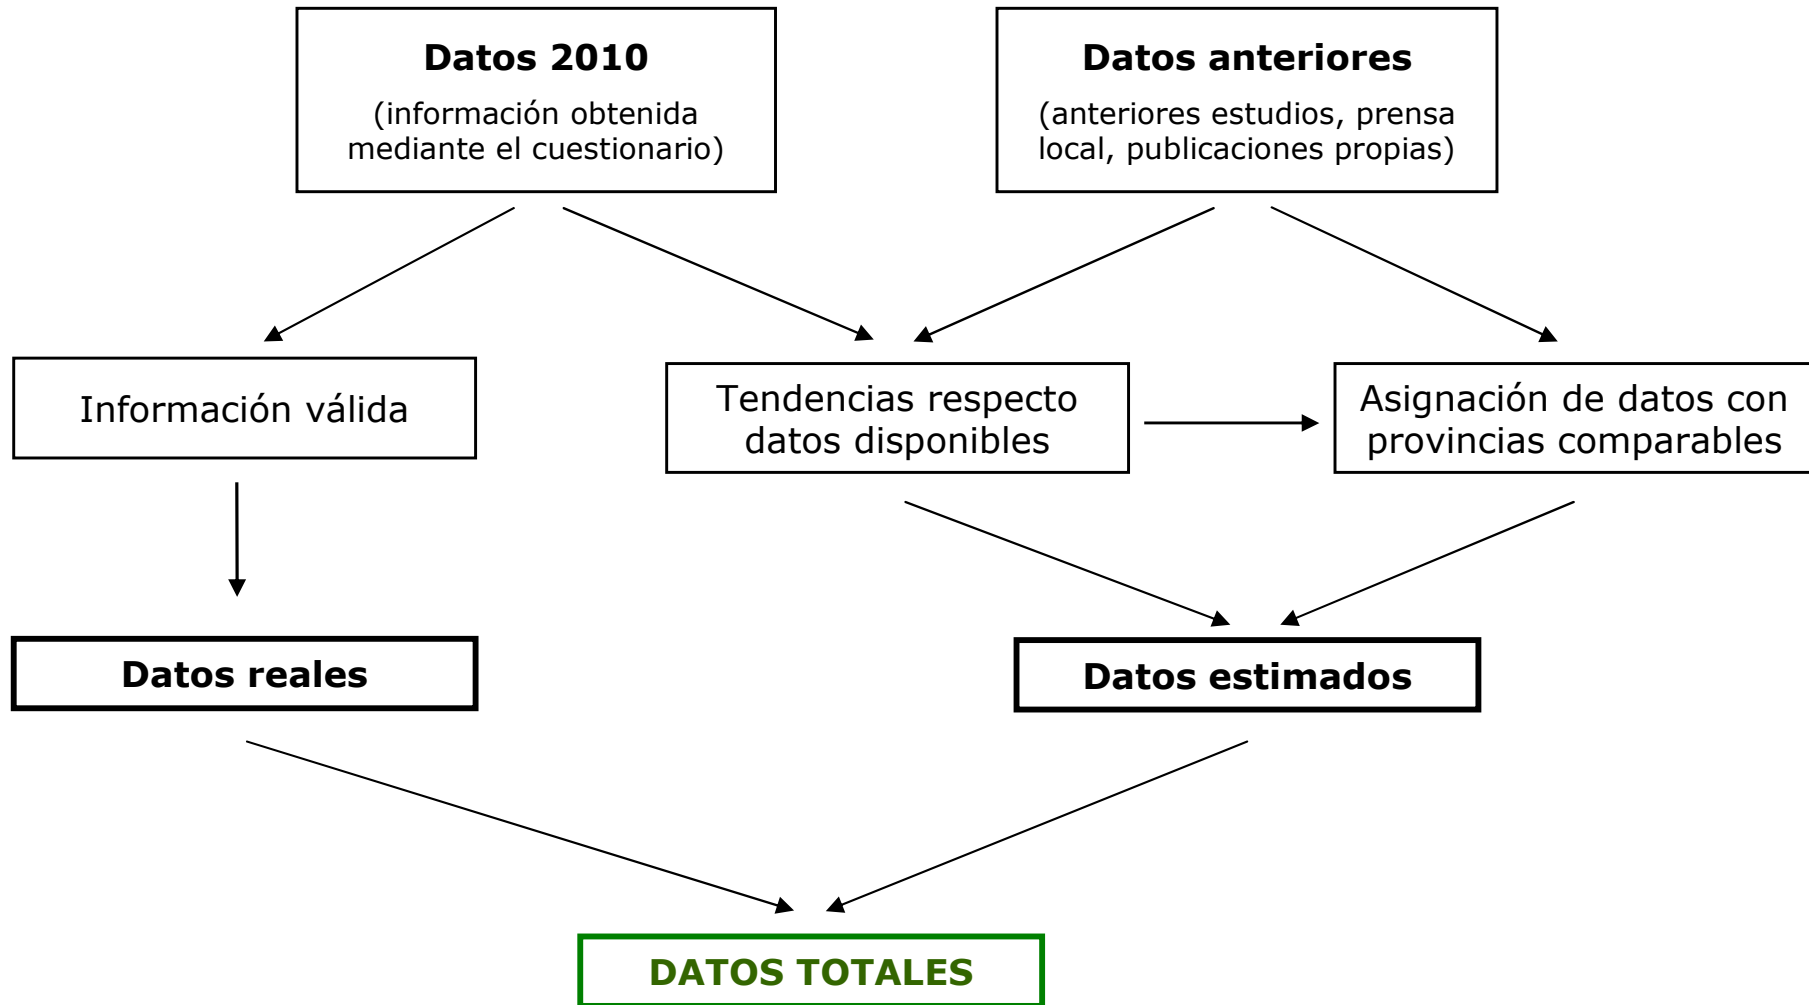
Datos 2010
(información obtenida mediante el cuestionario)

Datos anteriores
(anteriores estudios, prensa local, publicaciones propias)

Información válida

Tendencias respecto datos disponibles

Asignación de datos con provincias comparables

Datos reales

Datos estimados

DATOS TOTALES